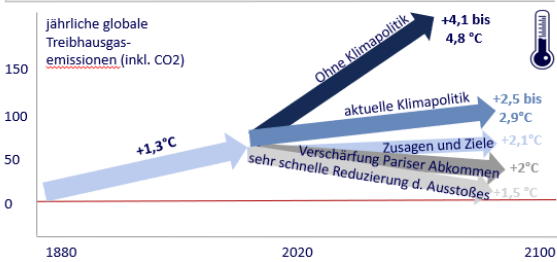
jährliche globale Treibhausgasemissionen (inkl. CO2)

150
100
50
0

1880
2020
2100

+1,3°C

Ohne Klimapolitik
+4,1 bis 4,8 °C

aktuelle Klimapolitik
+2,5 bis 2,9°C

Zusagen und Ziele
+2,1°C

Verschärfung Pariser Abkommen
+2°C

sehr schnelle Reduzierung d. Ausstoßes
+1,5 °C